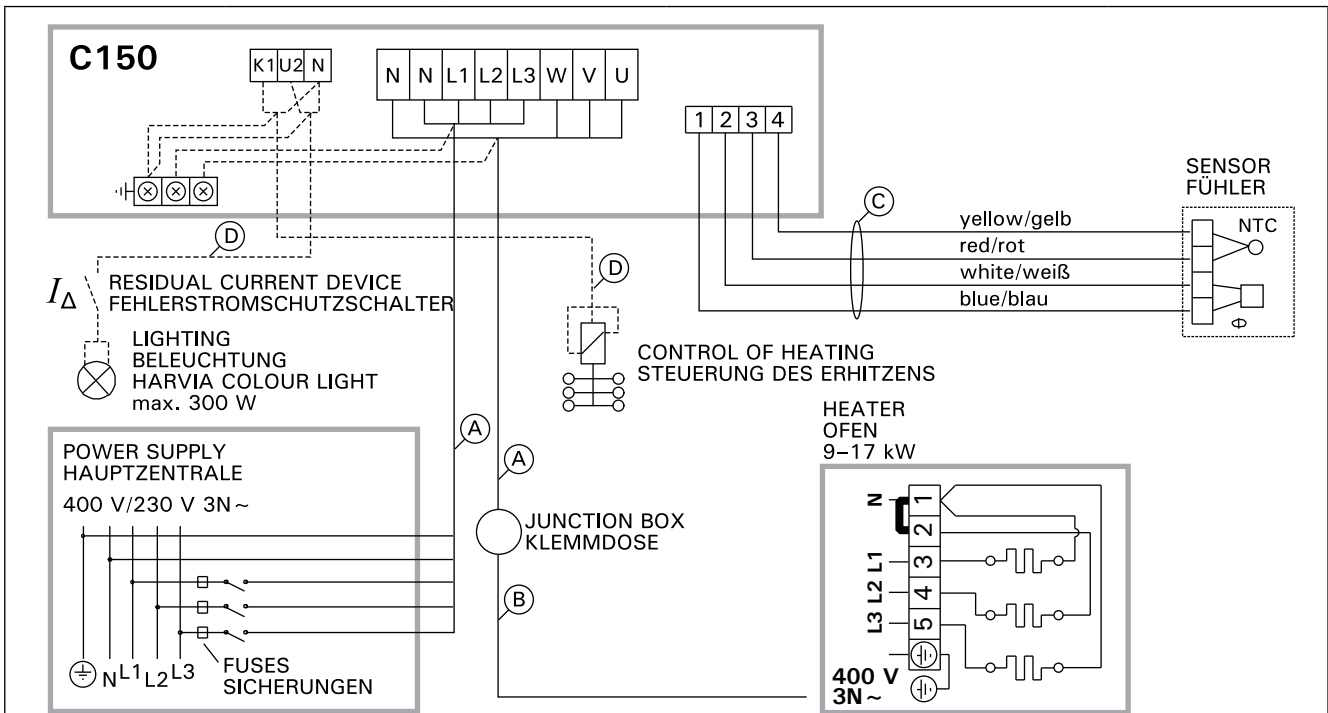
C150

K1 U2 N

N N L1 L2 L3 W V U

1 2 3 4

SENSOR
FÜHLER

C

yellow/gelb
red/rot
white/weiß
blue/blau

NTC

D

$I_{\Delta}$ RESIDUAL CURRENT DEVICE
FEHLERSTROMSCHUTZSCHALTER

D

LIGHTING
BELEUCHTUNG
HARVIA COLOUR LIGHT
max. 300 W

CONTROL OF HEATING
STEUERUNG DES ERHITZENS

A

HEATER
OFEN
9–17 kW

POWER SUPPLY
HAUPTZENTRALE

400 V/230 V 3N~

A

JUNCTION BOX
KLEMMDOSE

B

N L1 L2 L3 FUSES
SICHERUNGEN

N
L1
L2
L3
1
2
3
4
5

400 V
3N~